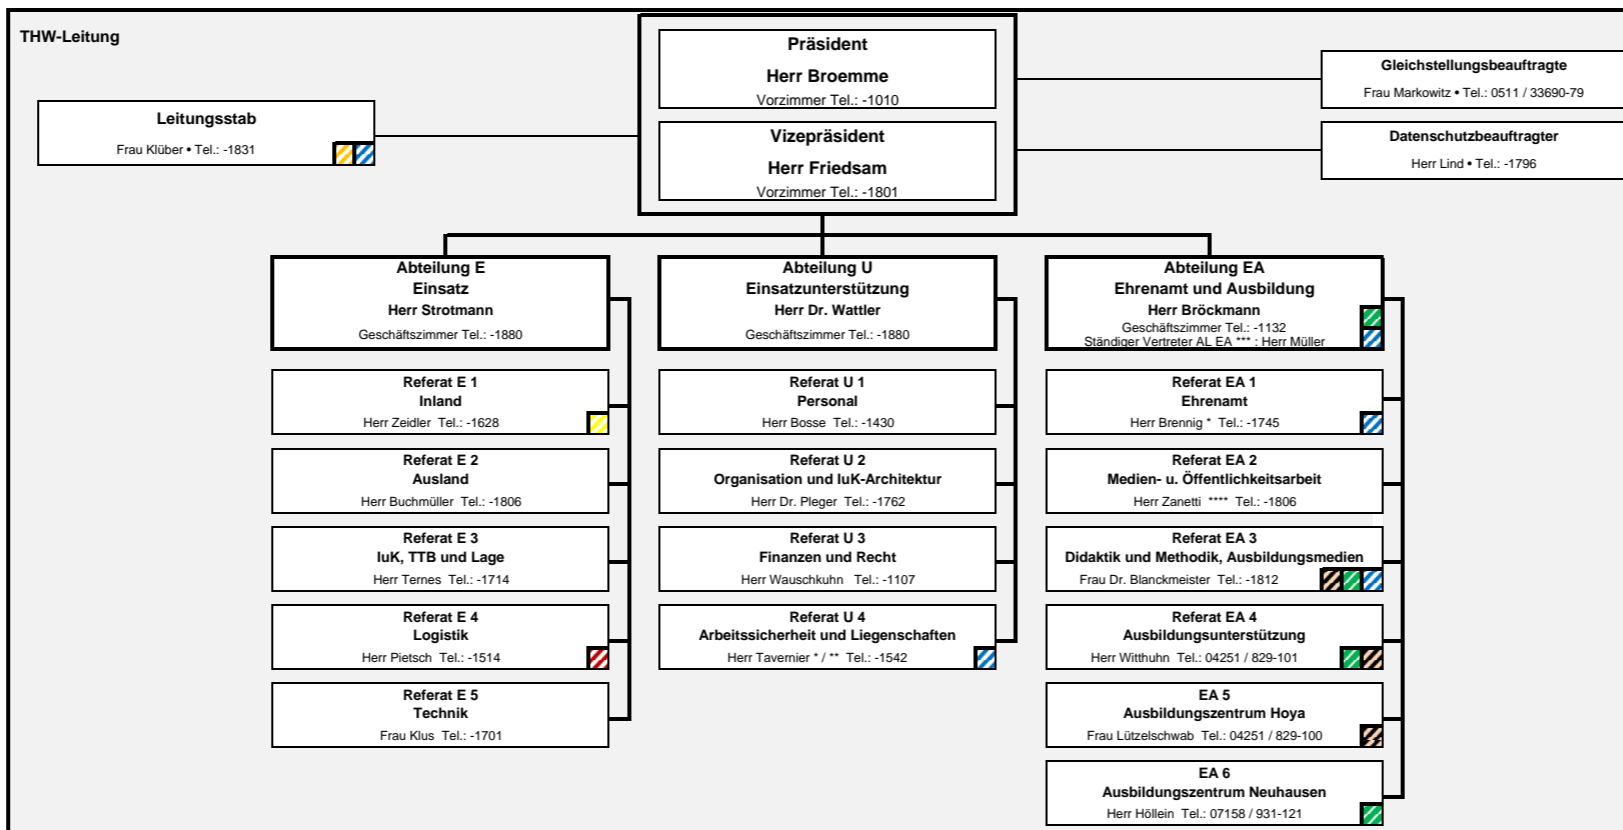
THW-Leitung

Präsident

Herr Broemme

Vorzimmer Tel.: -1010

Vizepräsident

Herr Friedsam

Vorzimmer Tel.: -1801

Leitungsstab

Frau Klüber • Tel.: -1831

Gleichstellungsbeauftragte

Frau Markowitz • Tel.: 0511 / 33690-79

Datenschutzbeauftragter

Herr Lind • Tel.: -1796

Abteilung E
Einsatz
Herr Strotmann
Geschäftszimmer Tel.: -1880

Referat E 1
Inland
Herr Zeidler Tel.: -1628

Referat E 2
Ausland
Herr Buchmüller Tel.: -1806

Referat E 3
IuK, TTB und Lage
Herr Ternes Tel.: -1714

Referat E 4
Logistik
Herr Pietsch Tel.: -1514

Referat E 5
Technik
Frau Klus Tel.: -1701

Abteilung U
Einsatzunterstützung
Herr Dr. Wattler
Geschäftszimmer Tel.: -1880

Referat U 1
Personal
Herr Bosse Tel.: -1430

Referat U 2
Organisation und IuK-Architektur
Herr Dr. Pleger Tel.: -1762

Referat U 3
Finanzen und Recht
Herr Wauschkuhn Tel.: -1107

Referat U 4
Arbeitssicherheit und Liegenschaften
Herr Tavernier * / ** Tel.: -1542

Abteilung EA
Ehrenamt und Ausbildung
Herr Bröckmann
Geschäftszimmer Tel.: -1132
Ständiger Vertreter AL EA *** : Herr Müller

Referat EA 1
Ehrenamt
Herr Brennig * Tel.: -1745

Referat EA 2
Medien- u. Öffentlichkeitsarbeit
Herr Zanetti **** Tel.: -1806

Referat EA 3
Didaktik und Methodik, Ausbildungsmedien
Frau Dr. Blanckmeister Tel.: -1812

Referat EA 4
Ausbildungsunterstützung
Herr Witthuhn Tel.: 04251 / 829-101

EA 5
Ausbildungszentrum Hoya
Frau Lützelschwab Tel.: 04251 / 829-100

EA 6
Ausbildungszentrum Neuhausen
Herr Höllein Tel.: 07158 / 931-121